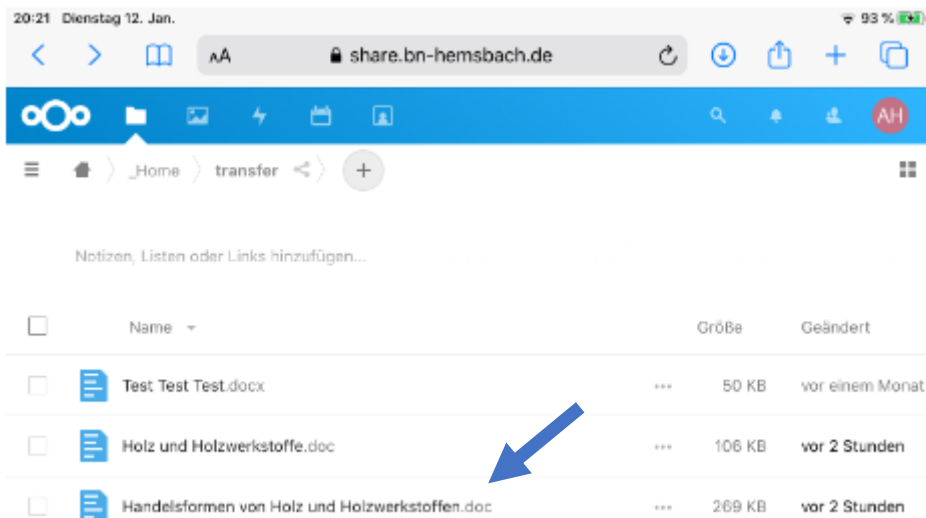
20:21 Dienstag 12. Jan.

93 %

AA share.bn-hemsbach.de

AH

_Home transfer

Notizen, Listen oder Links hinzufügen...

| | Name | | Größe | Geändert |
|---|---|---|---|---|
| | Test Test Test.docx | ... | 50 KB | vor einem Monat |
| | Holz und Holzwerkstoffe.doc | ... | 106 KB | vor 2 Stunden |
| | Handelsformen von Holz und Holzwerkstoffen.doc | ... | 269 KB | vor 2 Stunden |